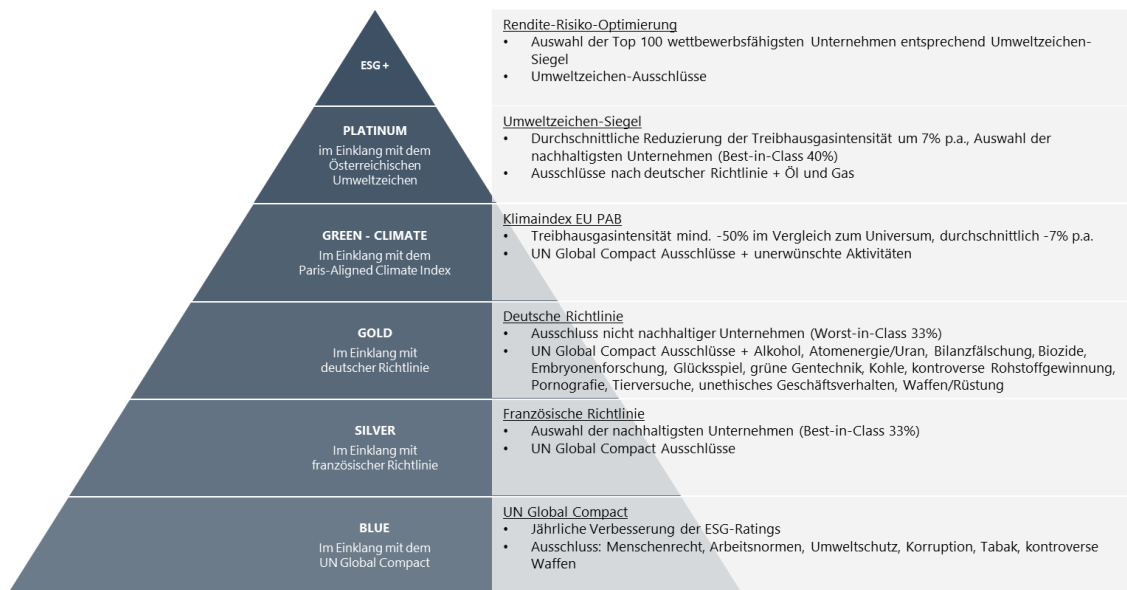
ESG +

Rendite-Risiko-Optimierung
• Auswahl der Top 100 wettbewerbsfähigsten Unternehmen entsprechend Umweltzeichen-Siegel
• Umweltzeichen-Ausschlüsse

PLATINUM
im Einklang mit dem Österreichischen Umweltzeichen

Umweltzeichen-Siegel
• Durchschnittliche Reduzierung der Treibhausgasintensität um 7% p.a., Auswahl der nachhaltigsten Unternehmen (Best-in-Class 40%)
• Ausschlüsse nach deutscher Richtlinie + Öl und Gas

GREEN - CLIMATE
Im Einklang mit dem Paris-Aligned Climate Index

Klimaindex EU PAB
• Treibhausgasintensität mind. -50% im Vergleich zum Universum, durchschnittlich -7% p.a.
• UN Global Compact Ausschlüsse + unerwünschte Aktivitäten

GOLD
Im Einklang mit deutscher Richtlinie

Deutsche Richtlinie
• Ausschluss nicht nachhaltiger Unternehmen (Worst-in-Class 33%)
• UN Global Compact Ausschlüsse + Alkohol, Atomenergie/Uran, Bilanzfälschung, Biozide, Embryonenforschung, Glücksspiel, grüne Gentechnik, Kohle, kontroverse Rohstoffgewinnung, Pornografie, Tierversuche, unethisches Geschäftsverhalten, Waffen/Rüstung

SILVER
Im Einklang mit französischer Richtlinie

Französische Richtlinie
• Auswahl der nachhaltigsten Unternehmen (Best-in-Class 33%)
• UN Global Compact Ausschlüsse

BLUE
Im Einklang mit dem UN Global Compact

UN Global Compact
• Jährliche Verbesserung der ESG-Ratings
• Ausschluss: Menschenrecht, Arbeitsnormen, Umweltschutz, Korruption, Tabak, kontroverse Waffen